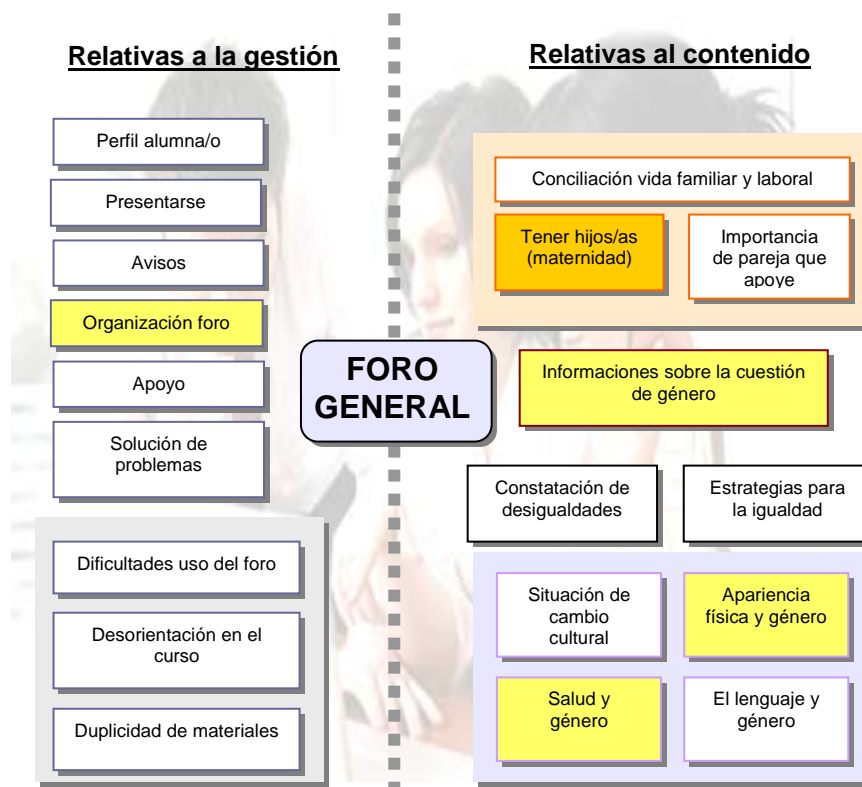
Relativas a la gestión

Perfil alumna/o

Presentarse

Avisos

Organización foro

Apoyo

Solución de problemas

Dificultades uso del foro

Desorientación en el curso

Duplicidad de materiales

FORO GENERAL

Relativas al contenido

Conciliación vida familiar y laboral

Tener hijos/as (maternidad)

Importancia de pareja que apoye

Informaciones sobre la cuestión de género

Constatación de desigualdades

Estrategias para la igualdad

Situación de cambio cultural

Apariencia física y género

Salud y género

El lenguaje y género